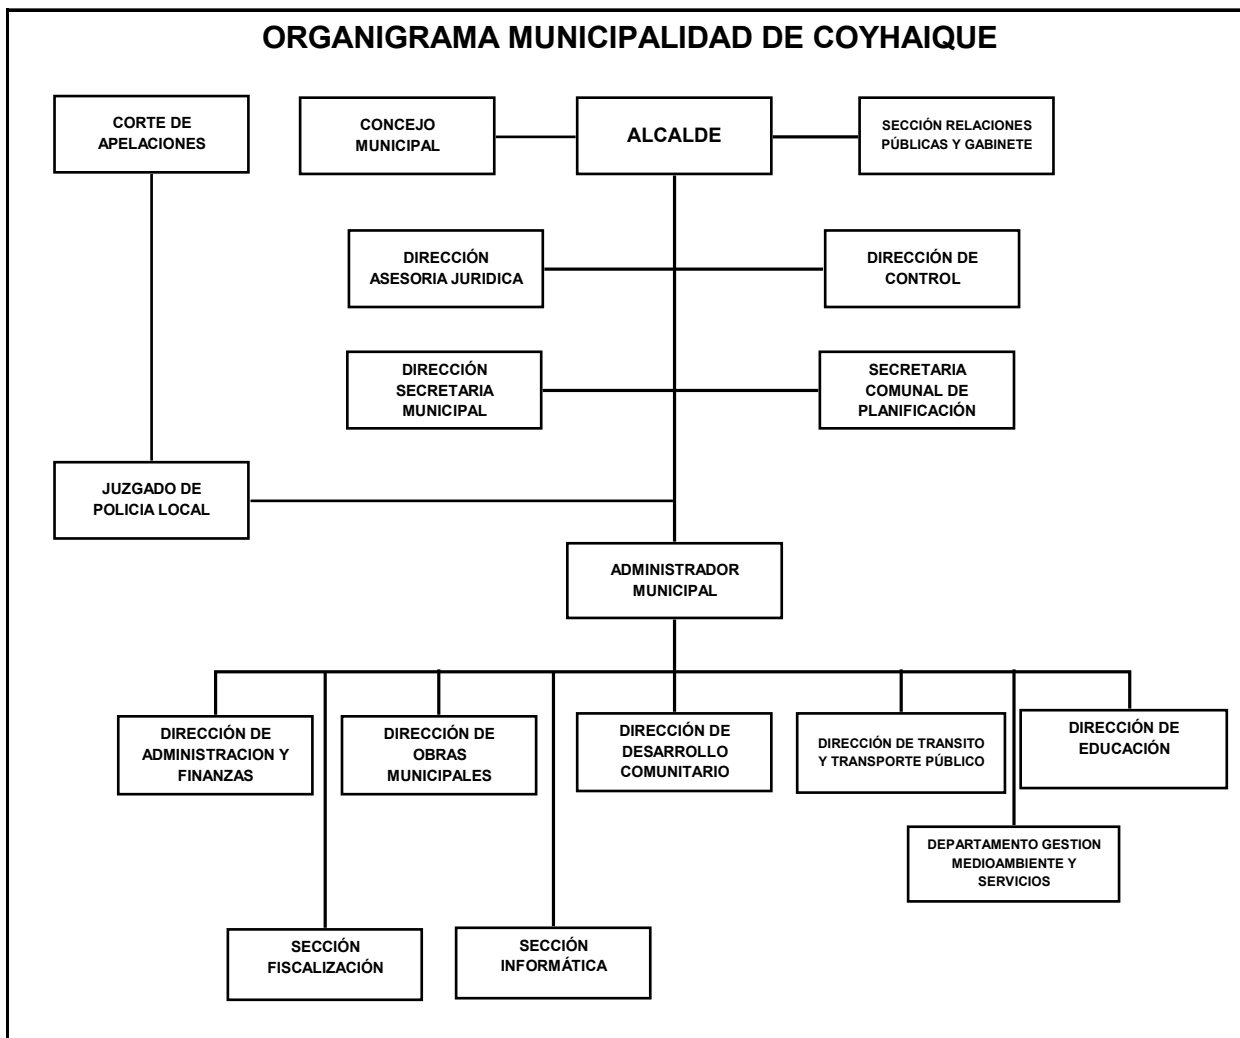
ORGANIGRAMA MUNICIPALIDAD DE COYHAIQUE

CORTE DE APELACIONES

CONCEJO MUNICIPAL

ALCALDE

SECCIÓN RELACIONES PÚBLICAS Y GABINETE

DIRECCIÓN ASESORIA JURIDICA

DIRECCIÓN DE CONTROL

DIRECCIÓN SECRETARIA MUNICIPAL

SECRETARIA COMUNAL DE PLANIFICACIÓN

JUZGADO DE POLICIA LOCAL

ADMINISTRADOR MUNICIPAL

DIRECCIÓN DE ADMINISTRACION Y FINANZAS

DIRECCIÓN DE OBRAS MUNICIPALES

DIRECCIÓN DE DESARROLLO COMUNITARIO

DIRECCIÓN DE TRANSITO Y TRANSPORTE PÚBLICO

DIRECCIÓN DE EDUCACIÓN

DEPARTAMENTO GESTION MEDIOAMBIENTE Y SERVICIOS

SECCIÓN FISCALIZACIÓN

SECCIÓN INFORMÁTICA